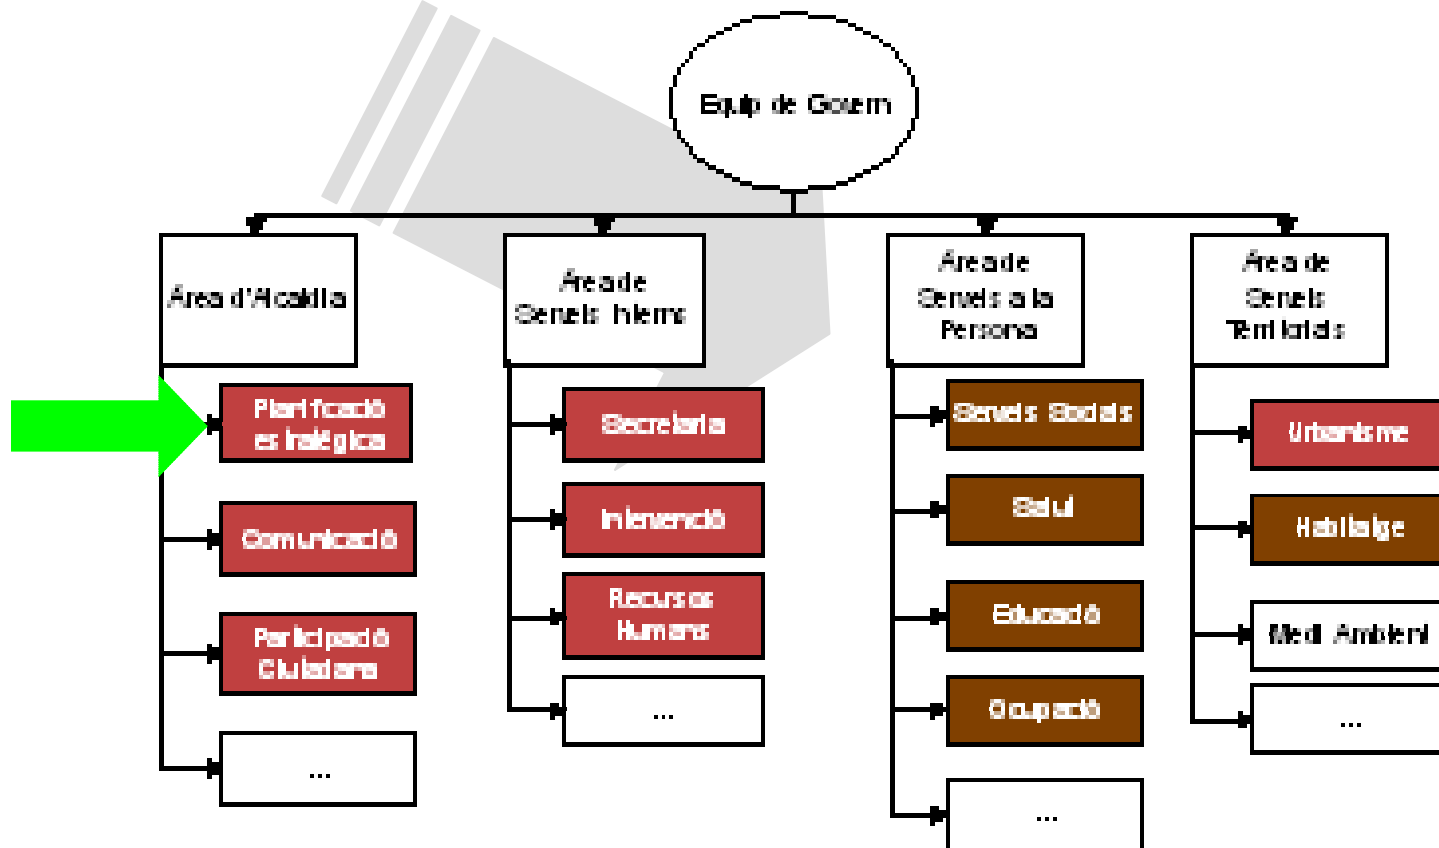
Equip de Govern

Àrea d'Alcaldia

Planificació estratègica

Comunicació

Participació Ciutadana

...

Àrea de Serveis Interns

Secretaria

Intervenció

Recursos Humans

...

Àrea de Serveis a la Persona

Serveis Socials

Salut

Educació

Ocupació

...

Àrea de Serveis Territorials

Urbanisme

Habitatge

Medi Ambient

...